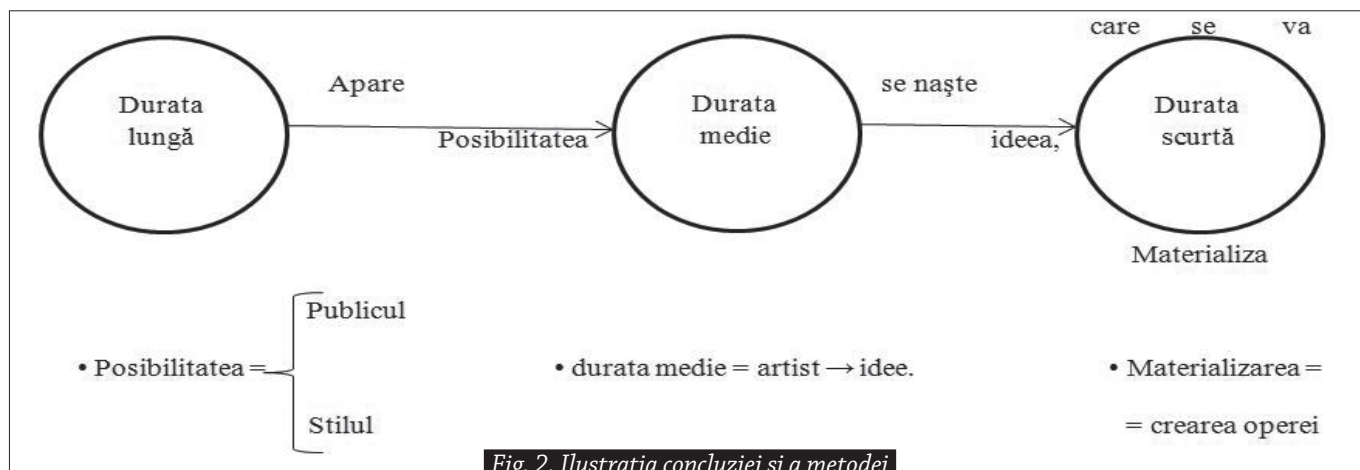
care se va

Durata lungă

Apare

Posibilitatea

Durata medie

se naşte

ideea,

Durata scurtă

Materializa

• Posibilitatea = Publicul Stilul

• durata medie = artist → idee.

• Materializarea = = crearea operei

Fig. 2. Ilustraţia concluziei şi a metodei